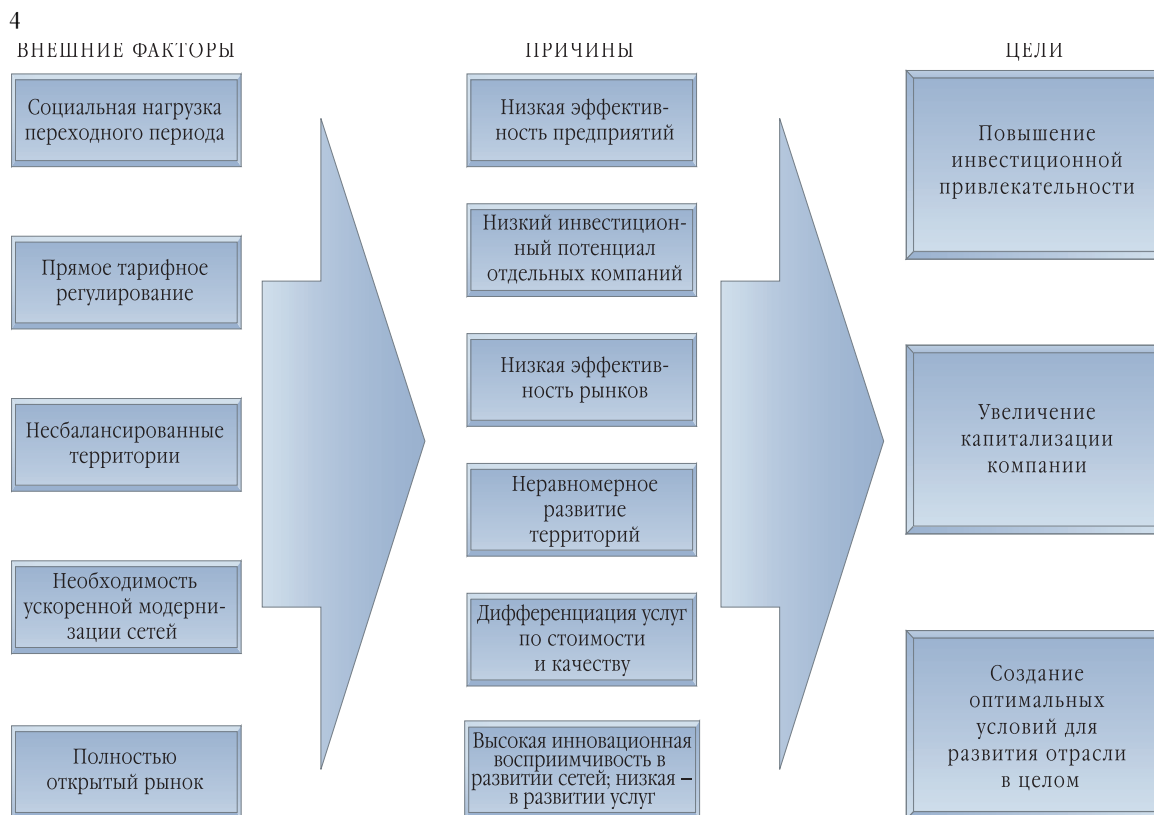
4

ВНЕШНИЕ ФАКТОРЫ

Социальная нагрузка переходного периода

Прямое тарифное регулирование

Несбалансированные территории

Необходимость ускоренной модернизации сетей

Полностью открытый рынок

ПРИЧИНЫ

Низкая эффективность предприятий

Низкий инвестиционный потенциал отдельных компаний

Низкая эффективность рынков

Неравномерное развитие территорий

Дифференциация услуг по стоимости и качеству

Высокая инновационная восприимчивость в развитии сетей; низкая – в развитии услуг

ЦЕЛИ

Повышение инвестиционной привлекательности

Увеличение капитализации компании

Создание оптимальных условий для развития отрасли в целом